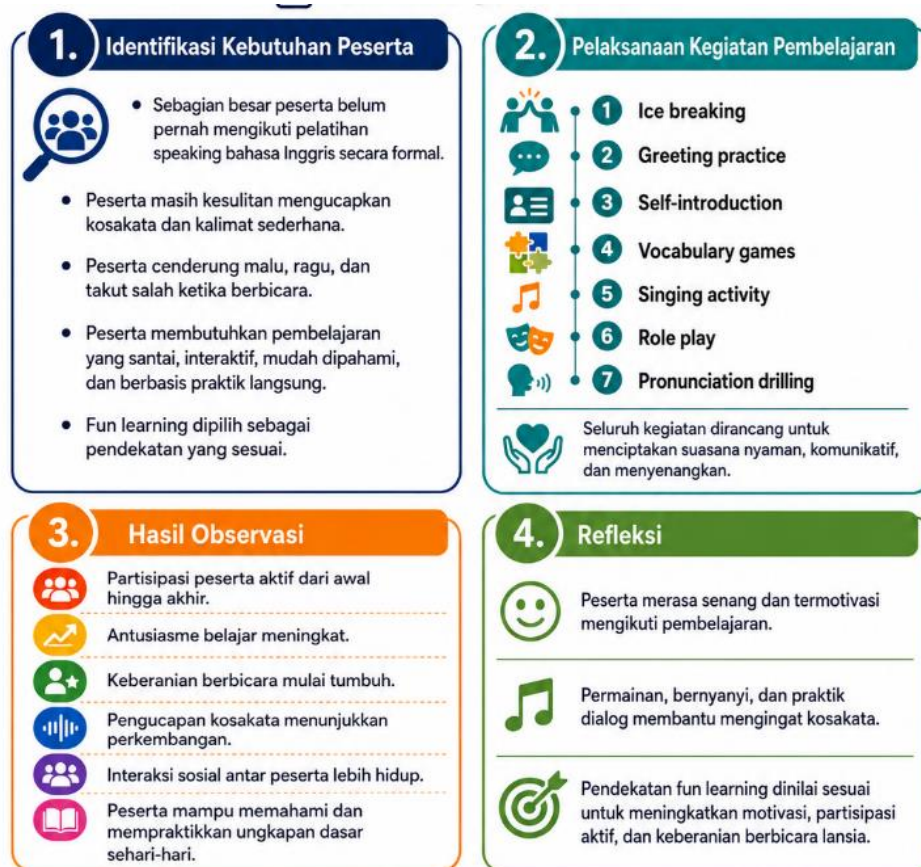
1. Identifikasi Kebutuhan Peserta

• Sebagian besar peserta belum pernah mengikuti pelatihan speaking bahasa Inggris secara formal.

• Peserta masih kesulitan mengucapkan kosakata dan kalimat sederhana.

• Peserta cenderung malu, ragu, dan takut salah ketika berbicara.

• Peserta membutuhkan pembelajaran yang santai, interaktif, mudah dipahami, dan berbasis praktik langsung.

• Fun learning dipilih sebagai pendekatan yang sesuai.

2. Pelaksanaan Kegiatan Pembelajaran

1 Ice breaking
2 Greeting practice
3 Self-introduction
4 Vocabulary games
5 Singing activity
6 Role play
7 Pronunciation drilling

Seluruh kegiatan dirancang untuk menciptakan suasana nyaman, komunikatif, dan menyenangkan.

3. Hasil Observasi

Partisipasi peserta aktif dari awal hingga akhir.

Antusiasme belajar meningkat.

Keberanian berbicara mulai tumbuh.

Pengucapan kosakata menunjukkan perkembangan.

Interaksi sosial antar peserta lebih hidup.

Peserta mampu memahami dan mempraktikkan ungkapan dasar sehari-hari.

4. Refleksi

Peserta merasa senang dan termotivasi mengikuti pembelajaran.

Permainan, bernyanyi, dan praktik dialog membantu mengingat kosakata.

Pendekatan fun learning dinilai sesuai untuk meningkatkan motivasi, partisipasi aktif, dan keberanian berbicara lansia.